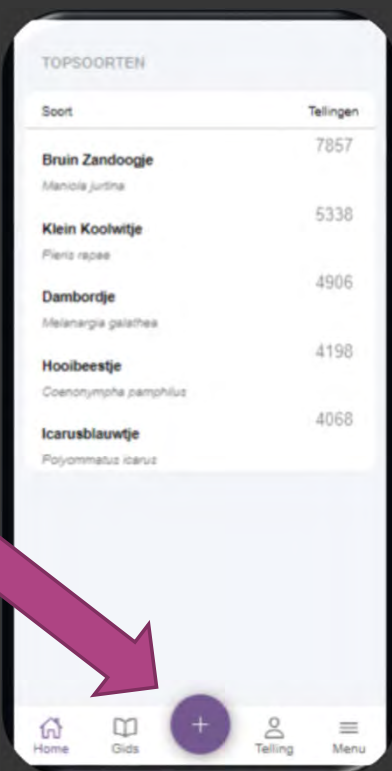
TOPSOORTEN

| Soort | Tellingen |
|---|---|
| Bruin Zandoogje *Maniola jurtina* | 7857 |
| Klein Koolwitje *Pieris rapae* | 5338 |
| Dambordje *Melanargia galathea* | 4906 |
| Hooibeestje *Coenonympha pamphilus* | 4198 |
| Icarusblauwtje *Polyommatus icarus* | 4068 |

Home
Gids
+
Telling
Menu